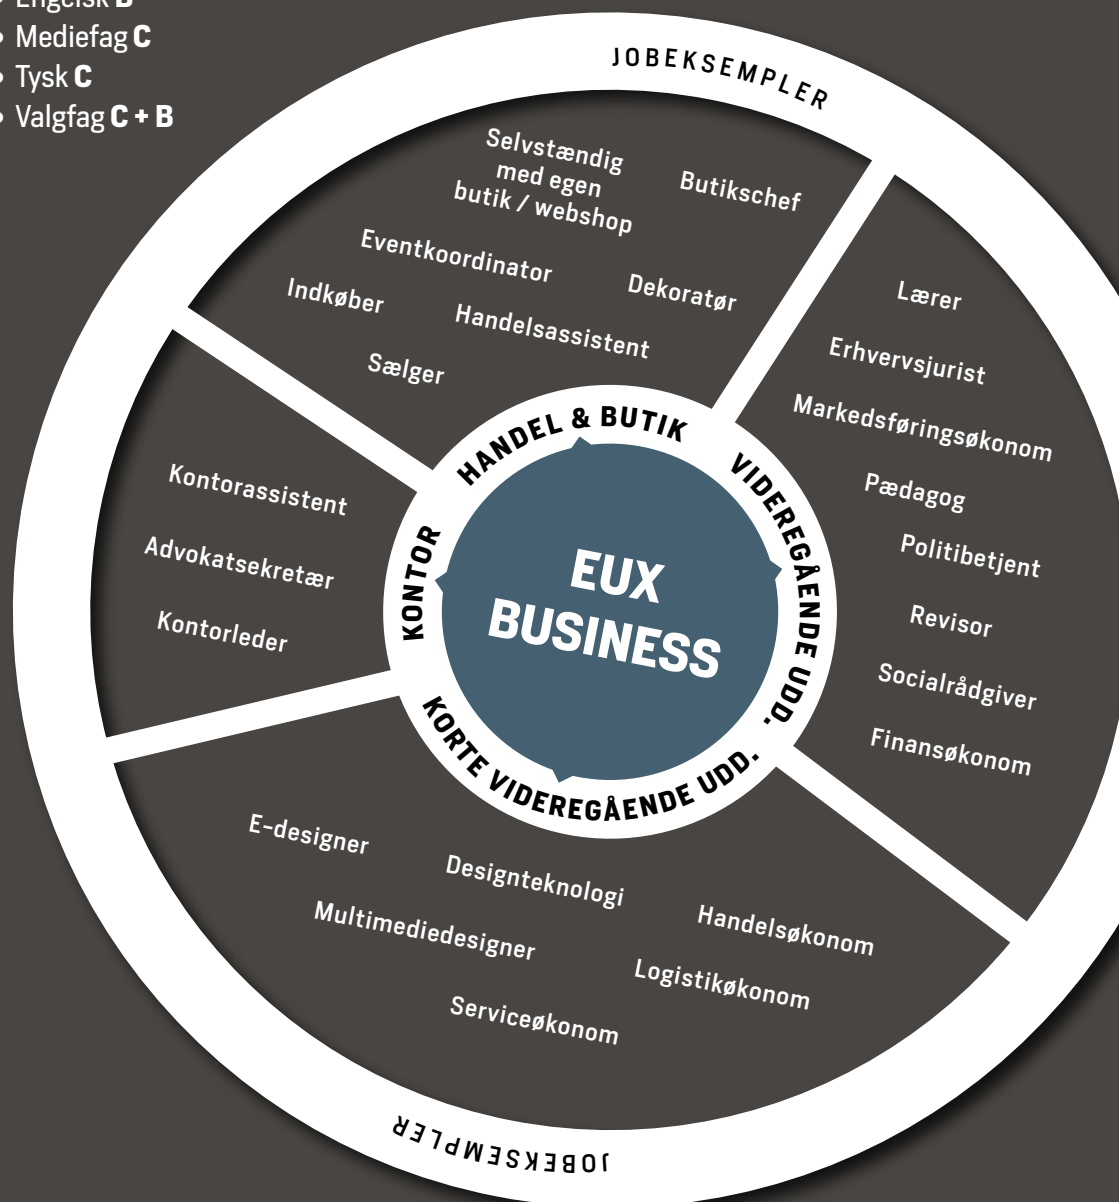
• Engelsk B
• Mediefag C
• Tysk C
• Valgfag C + B

JOBEKSEMPLER

Selvstændig med egen butik / webshop

Butikschef

Eventkoordinator

Dekoratør

Indkøber

Handelsassistent

Sælger

Lærer

Erhvervsjurist

Markedsføringsøkonom

Pædagog

Politibetjent

Revisor

Socialrådgiver

Finansøkonom

Kontorassistent

Advokatsekretær

Kontorleder

HANDEL & BUTIK

VIDEREGÅENDE UDD.

KONTOR

KORTE VIDEREGÅENDE UDD.

EUX BUSINESS

E-designer

Designteknologi

Handelsøkonom

Multimediedesigner

Logistikøkonom

Serviceøkonom

JOBEKSEMPLER